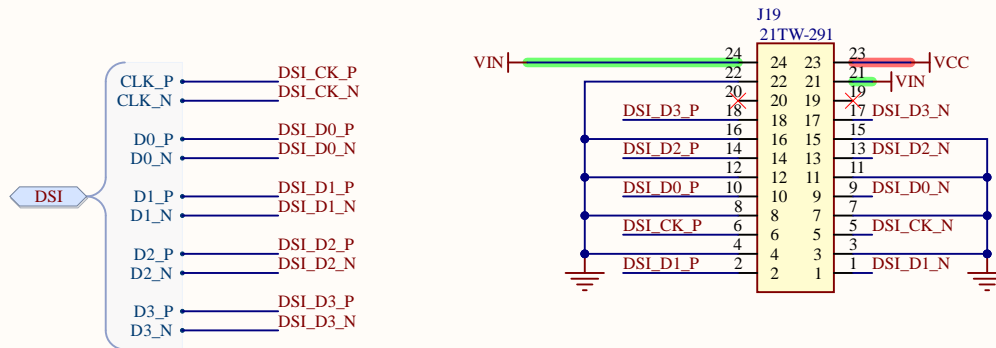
DSI

CLK_P DSI_CK_P
CLK_N DSI_CK_N
D0_P DSI_D0_P
D0_N DSI_D0_N
D1_P DSI_D1_P
D1_N DSI_D1_N
D2_P DSI_D2_P
D2_N DSI_D2_N
D3_P DSI_D3_P
D3_N DSI_D3_N

J19
21TW-291

VIN 24 24 23 23 VCC
22 22 21 21 VIN
20 20 19 19
DSI_D3_P 18 18 17 17 DSI_D3_N
16 16 15 15
DSI_D2_P 14 14 13 13 DSI_D2_N
12 12 11 11
DSI_D0_P 10 10 9 9 DSI_D0_N
8 8 7 7
DSI_CK_P 6 6 5 5 DSI_CK_N
4 4 3 3
DSI_D1_P 2 2 1 1 DSI_D1_N